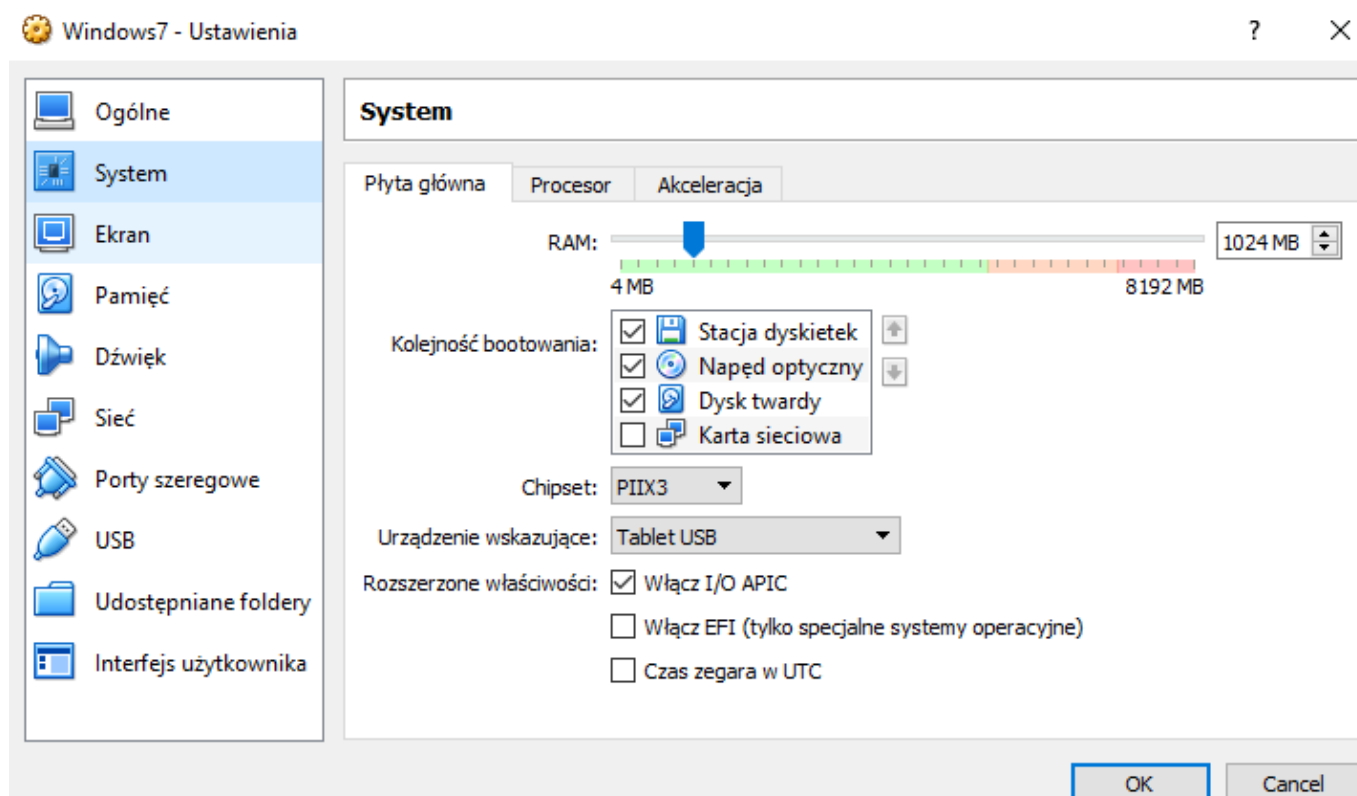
Windows7 - Ustawienia

?

Ogólne
System
Ekran
Pamięć
Dźwięk
Sieć
Porty szeregowe
USB
Udostępniane foldery
Interfejs użytkownika

System

Płyta główna | Procesor | Akceleracja

RAM: 1024 MB
4 MB 8192 MB

Kolejność bootowania:
Stacja dyskietek
Napęd optyczny
Dysk twardy
Karta sieciowa

Chipset: PIIX3

Urządzenie wskazujące: Tablet USB

Rozszerzone właściwości: Włącz I/O APIC
Włącz EFI (tylko specjalne systemy operacyjne)
Czas zegara w UTC

OK
Cancel